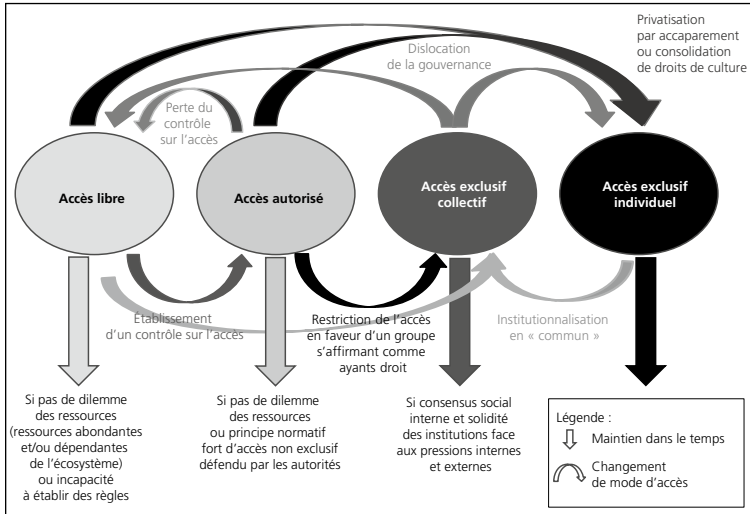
Privatisation par accaparement ou consolidation de droits de culture

Dislocation de la gouvernance

Perte du contrôle sur l'accès

Accès libre

Accès autorisé

Accès exclusif collectif

Accès exclusif individuel

Établissement d'un contrôle sur l'accès

Restriction de l'accès en faveur d'un groupe s'affirmant comme ayants droit

Institutionnalisation en « commun »

Si pas de dilemme des ressources (ressources abondantes et/ou dépendantes de l'écosystème) ou incapacité à établir des règles

Si pas de dilemme des ressources ou principe normatif fort d'accès non exclusif défendu par les autorités

Si consensus social interne et solidité des institutions face aux pressions internes et externes

Légende :
Maintien dans le temps
Changement de mode d'accès